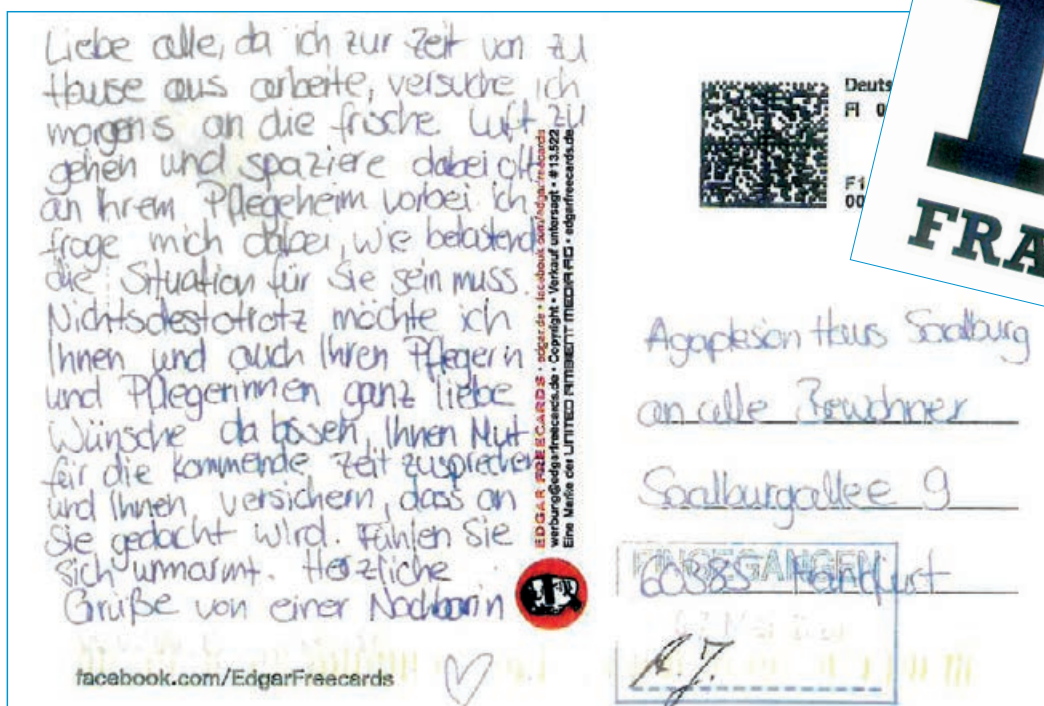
Liebe alle, da ich zur Zeit von zu Hause aus arbeite, versuche ich morgens an die frische Luft zu gehen und spaziere dabei oft an Ihrem Pflegeheim vorbei. Ich frage mich dabei, wie belastend die Situation für Sie sein muss. Nichtsdestotrotz möchte ich Ihnen und auch Ihren Pfleger und Pflegerinnen ganz liebe Wünsche da lassen, Ihnen Mut für die kommende Zeit zusprechen und Ihnen versichern, dass an Sie gedacht wird. Fühlen Sie sich umarmt. Herzliche Grüße von einer Nachbarin

EDGAR FREECARDS • edgar.de • facebook.com/edgarfreecards
werbung@edgarfreecards.de • Copyright • Verkauf untersagt • #13.522
Eine Marke der LIMITED AMBIENT MEDIA AG • edgarfreecards.de

facebook.com/EdgarFreecards

Deuts
FI 0
F1
00

FRA

Agaplesion Haus Saalburg
an alle Bewohner
Saalburgallee 9
60385 Frankfurt

EINGEGANGEN
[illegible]
A.J.